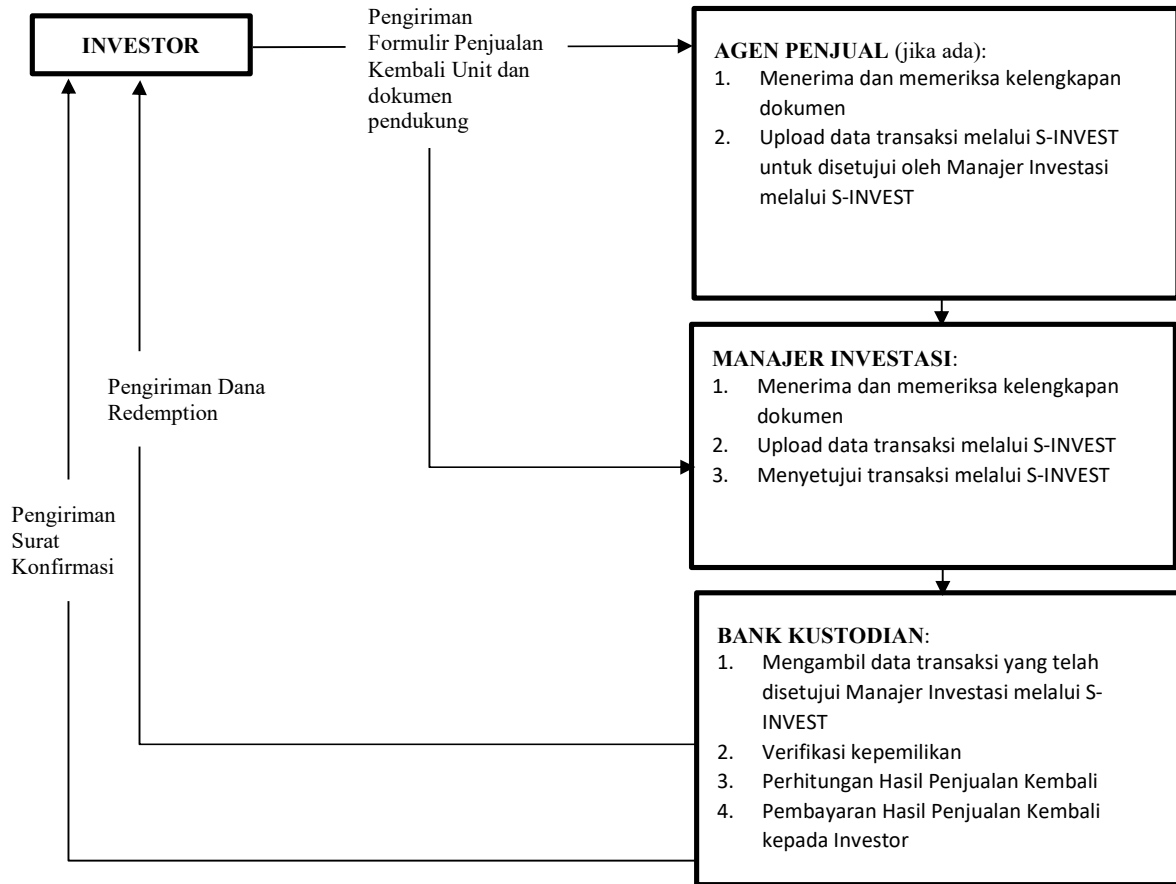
INVESTOR

Pengiriman Formulir Penjualan Kembali Unit dan dokumen pendukung

AGEN PENJUAL (jika ada):
1. Menerima dan memeriksa kelengkapan dokumen
2. Upload data transaksi melalui S-INVEST untuk disetujui oleh Manajer Investasi melalui S-INVEST

MANAJER INVESTASI:
1. Menerima dan memeriksa kelengkapan dokumen
2. Upload data transaksi melalui S-INVEST
3. Menyetujui transaksi melalui S-INVEST

Pengiriman Dana Redemption

Pengiriman Surat Konfirmasi

BANK KUSTODIAN:
1. Mengambil data transaksi yang telah disetujui Manajer Investasi melalui S-INVEST
2. Verifikasi kepemilikan
3. Perhitungan Hasil Penjualan Kembali
4. Pembayaran Hasil Penjualan Kembali kepada Investor